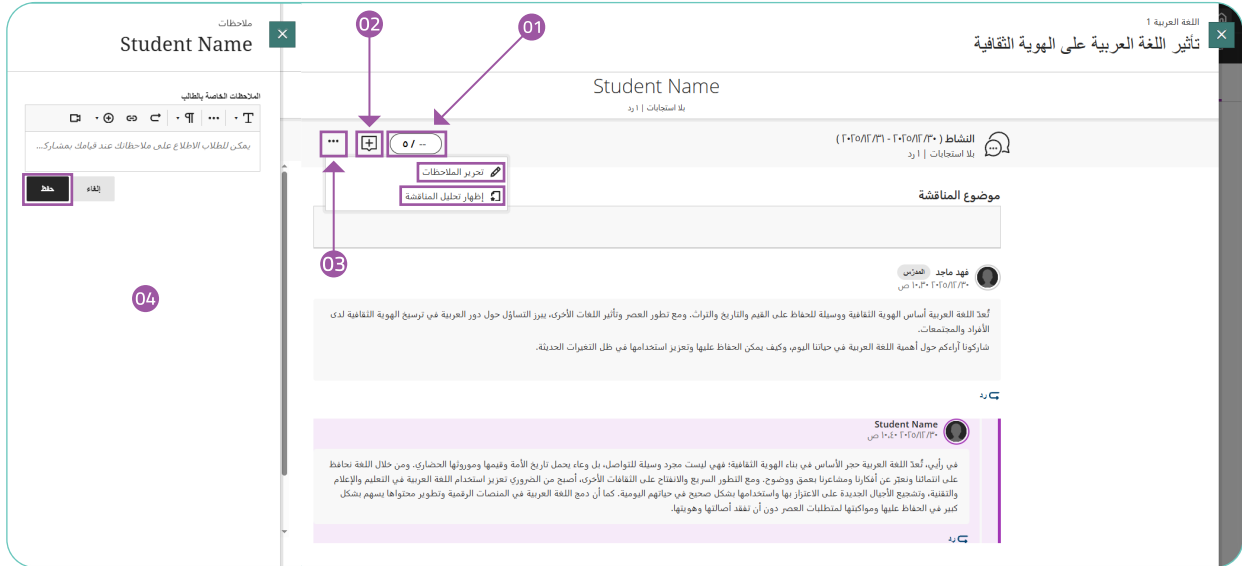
ملاحظات
Student Name

الملاحظات الخاصة بالطالب

يمكن للطلاب الاطلاع على ملاحظاتك عند قيامك بمشاركـ...

حفظ
إلغاء

04

اللغة العربية 1
تأثير اللغة العربية على الهوية الثقافية

01
02

Student Name
بلا استجابات | 1 رد

النشاط ( ٢٠٢٥/١٢/٣٠ - ٢٠٢٥/١٢/٣١ )
بلا استجابات | 1 رد

-- / ٥

تحرير الملاحظات
إظهار تحليل المناقشة

03

موضوع المناقشة

فهد ماجد المدرّس
٢٠٢٥/١٢/٣٠ ١٠:٣٠ ص

تُعدّ اللغة العربية أساس الهوية الثقافية ووسيلة للحفاظ على القيم والتاريخ والتراث. ومع تطور العصر وتأثير اللغات الأخرى، يبرز التساؤل حول دور العربية في ترسيخ الهوية الثقافية لدى الأفراد والمجتمعات.
شاركونا آراءكم حول أهمية اللغة العربية في حياتنا اليوم، وكيف يمكن الحفاظ عليها وتعزيز استخدامها في ظل التغيرات الحديثة.

رد

Student Name
٢٠٢٥/١٢/٣٠ ١٠:٤٠ ص

في رأيي، تُعدّ اللغة العربية حجر الأساس في بناء الهوية الثقافية؛ فهي ليست مجرد وسيلة للتواصل، بل وعاء يحمل تاريخ الأمة وقيمها وموروثها الحضاري. ومن خلال اللغة نحافظ على انتمائنا ونعبّر عن أفكارنا ومشاعرنا بعمق ووضوح. ومع التطور السريع والانفتاح على الثقافات الأخرى، أصبح من الضروري تعزيز استخدام اللغة العربية في التعليم والإعلام والتقنية، وتشجيع الأجيال الجديدة على الاعتزاز بها واستخدامها بشكل صحيح في حياتهم اليومية. كما أن دمج اللغة العربية في المنصات الرقمية وتطوير محتواها يسهم بشكل كبير في الحفاظ عليها ومواكبتها لمتطلبات العصر دون أن تفقد أصالتها وهويتها.

رد